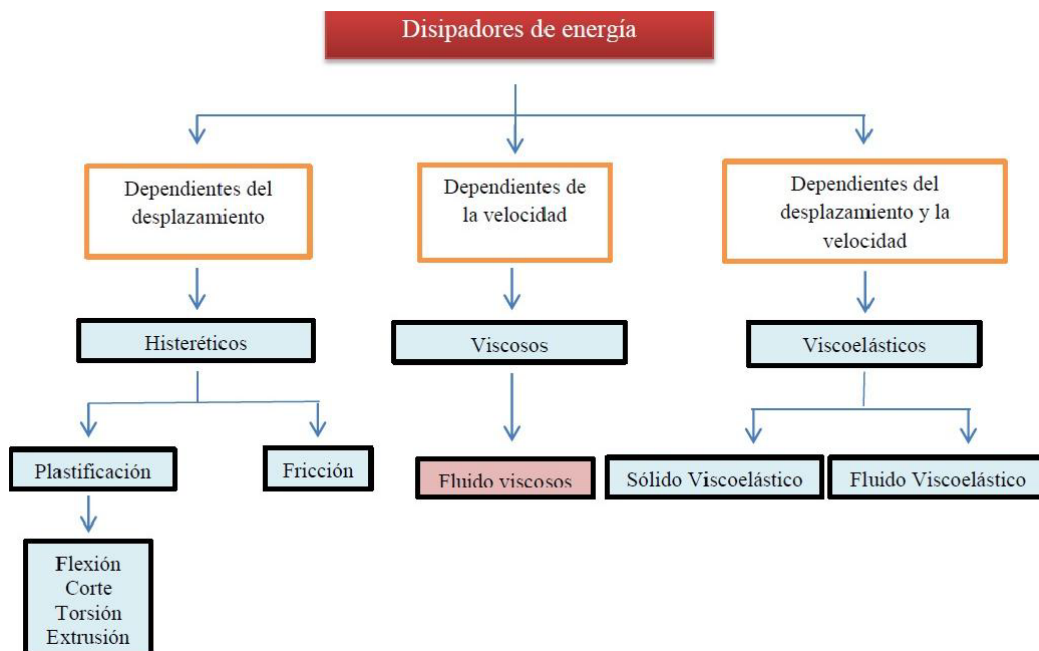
Disipadores de energía

Dependientes del desplazamiento

Dependientes de la velocidad

Dependientes del desplazamiento y la velocidad

Histeréticos

Viscosos

Viscoelásticos

Plastificación

Fricción

Fluido viscosos

Sólido Viscoelástico

Fluido Viscoelástico

Flexión
Corte
Torsión
Extrusión